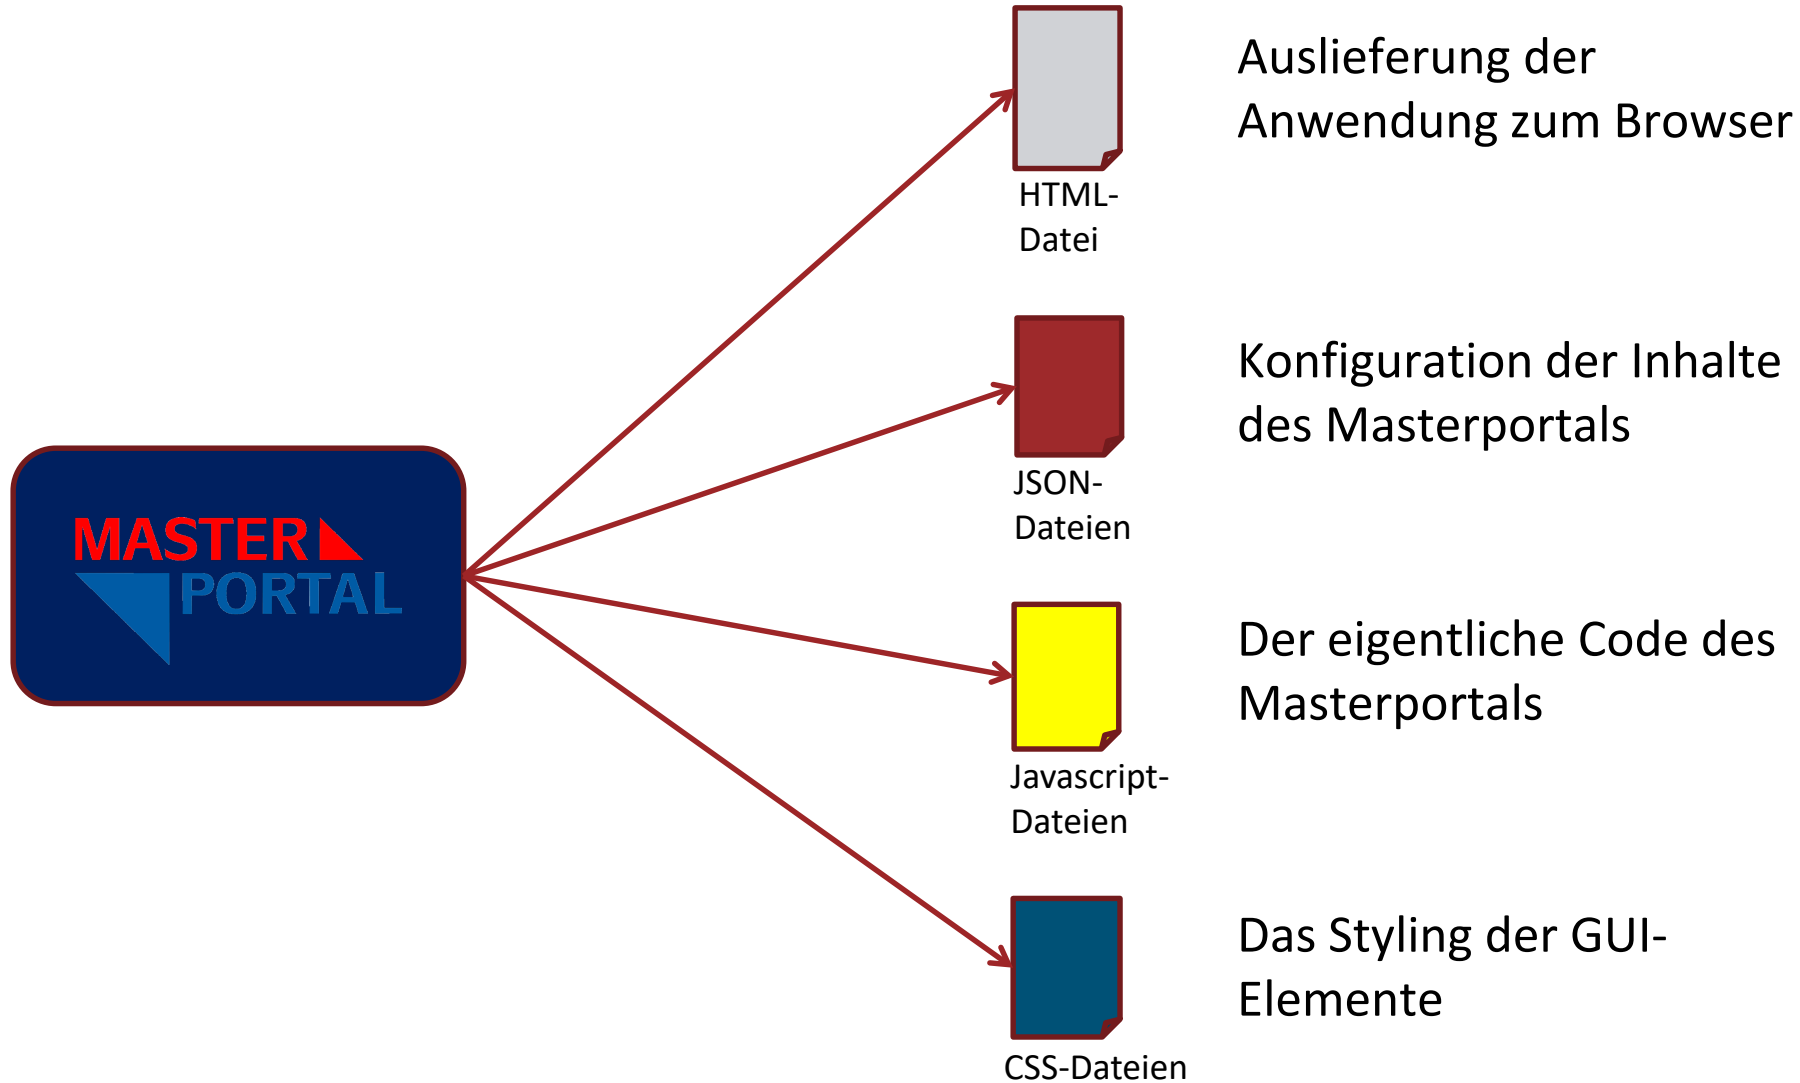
MASTER
PORTAL

HTML-Datei

Auslieferung der Anwendung zum Browser

JSON-Dateien

Konfiguration der Inhalte des Masterportals

Javascript-Dateien

Der eigentliche Code des Masterportals

CSS-Dateien

Das Styling der GUI-Elemente